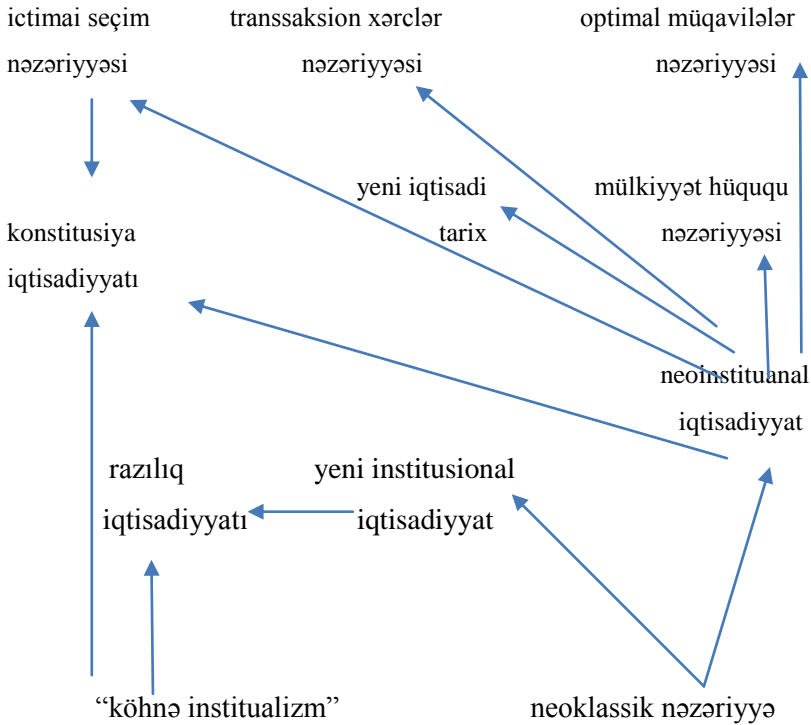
ictimai seçim nəzəriyyəsi

transsaksion xərclər nəzəriyyəsi

optimal müqavilələr nəzəriyyəsi

yeni iqtisadi tarix

mülkiyyət hüququ nəzəriyyəsi

konstitusiya iqtisadiyyatı

neoinstituanal iqtisadiyyat

razılıq iqtisadiyyatı

yeni institusional iqtisadiyyat

"köhnə institualizm"

neoklassik nəzəriyyə